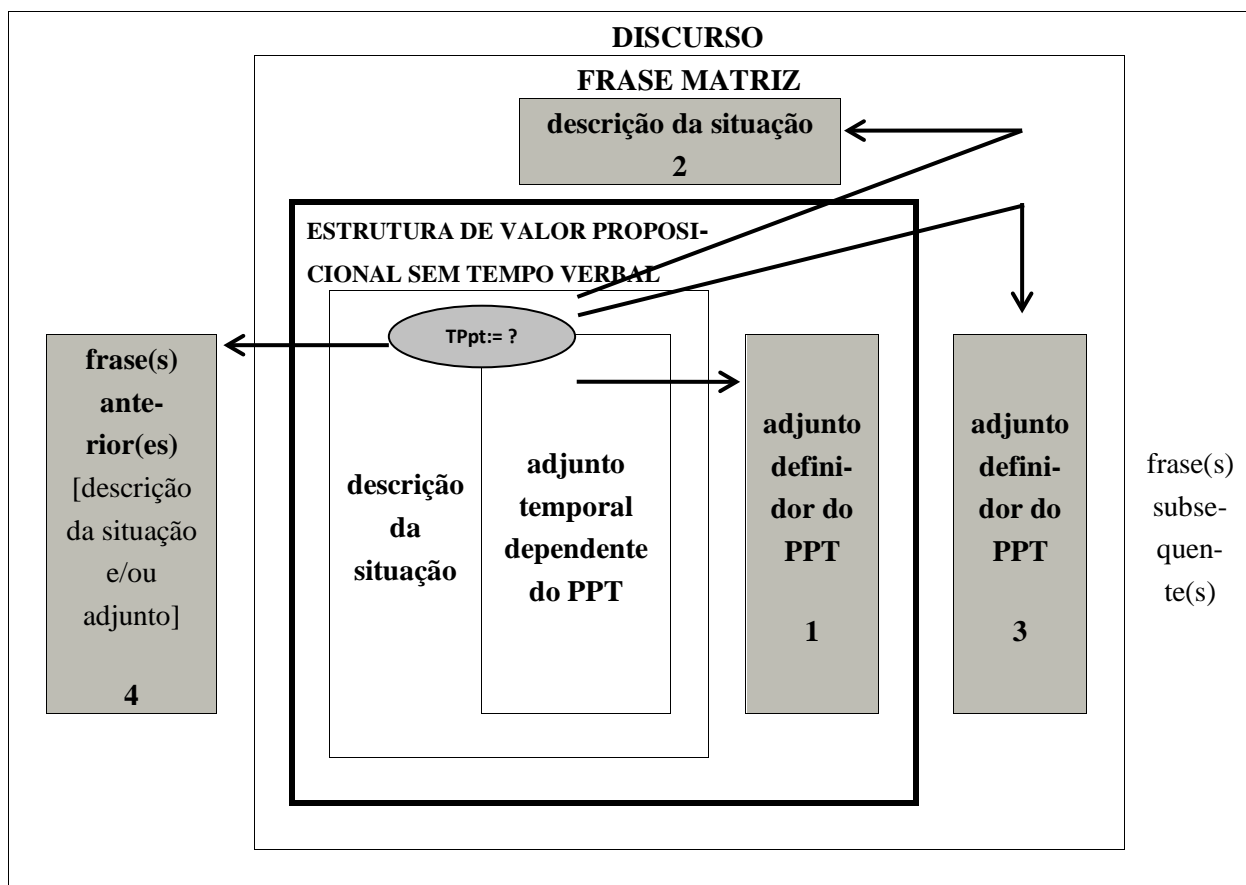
DISCURSO

FRASE MATRIZ

descrição da situação 2

ESTRUTURA DE VALOR PROPOSICIONAL SEM TEMPO VERBAL

TPpt:= ?

frase(s) anterior(es) [descrição da situação e/ou adjunto] 4

descrição da situação

adjunto temporal dependente do PPT

adjunto definidor do PPT 1

adjunto definidor do PPT 3

frase(s) subsequente(s)